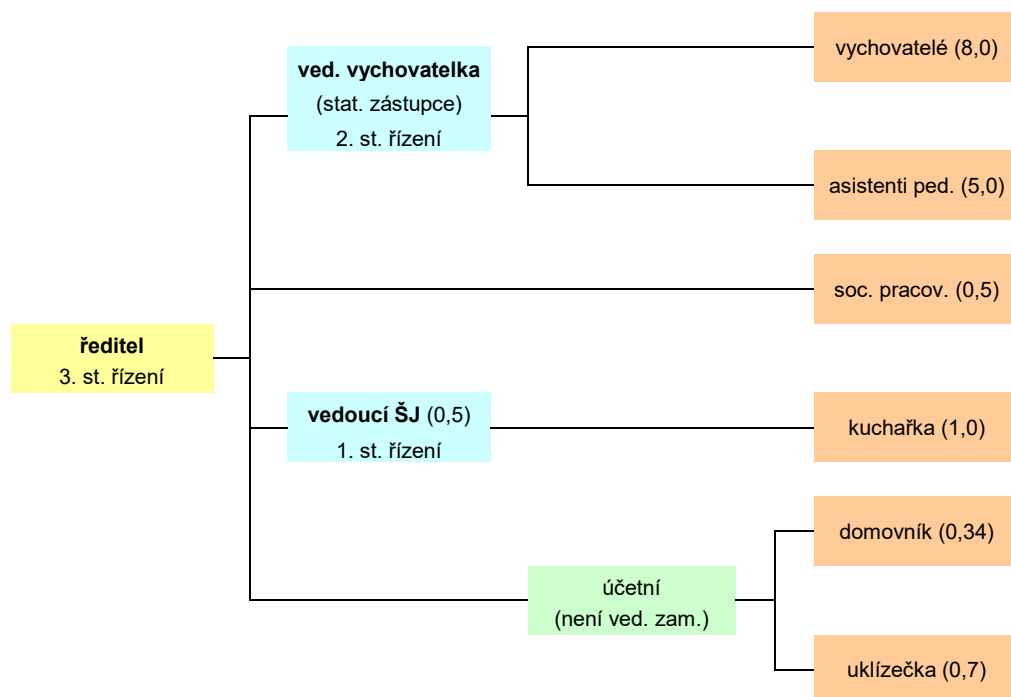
**ředitel**
3. st. řízení

**ved. vychovatelka**
(stat. zástupce)
2. st. řízení

vychovatelé (8,0)

asistenti ped. (5,0)

soc. pracov. (0,5)

**vedoucí ŠJ** (0,5)
1. st. řízení

kuchařka (1,0)

účetní
(není ved. zam.)

domovník (0,34)

uklízečka (0,7)